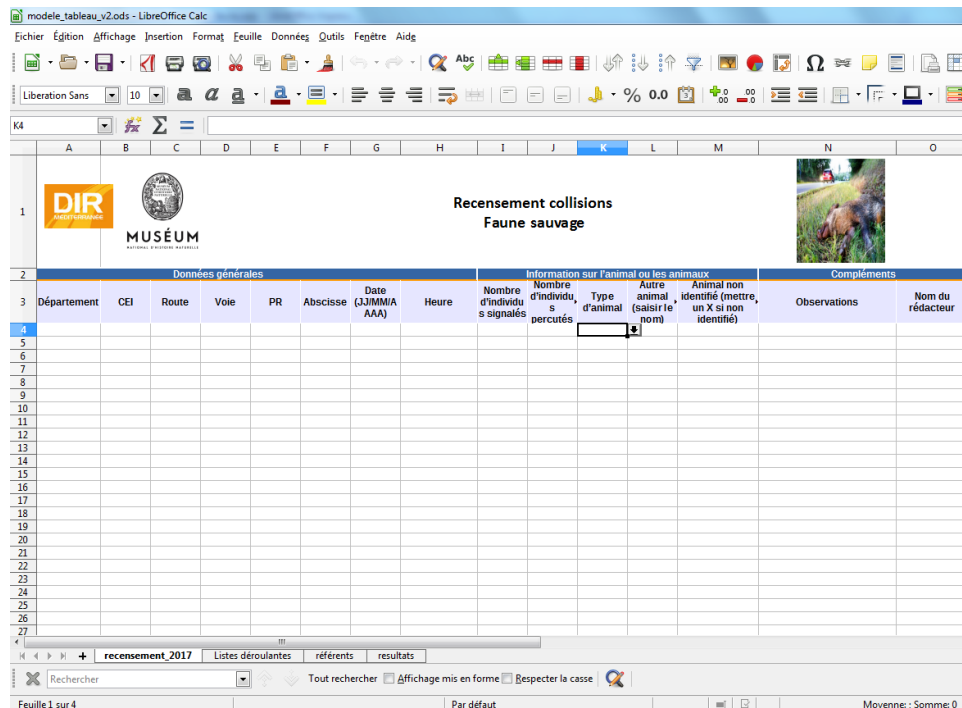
modele_tableau_v2.ods - LibreOffice Calc

Fichier Édition Affichage Insertion Format Feuille Données Outils Fenêtre Aide

Liberation Sans 10

K4

| | A | B | C | D | E | F | G | H | I | J | K | L | M | N | O |
|---|---|---|---|---|---|---|---|---|---|---|---|---|---|---|---|
| 1 | DIR MÉDITERRANÉE | MUSÉUM NATIONAL D'HISTOIRE NATURELLE | | | | | Recensement collisions Faune sauvage | | | | | | | | |
| 2 | Données générales | | | | | | | | Information sur l'animal ou les animaux | | | | | Compléments | |
| 3 | Département | CEI | Route | Voie | PR | Abscisse | Date (JJ/MM/AAAA) | Heure | Nombre d'individus signalés | Nombre d'individus percutés | Type d'animal | Autre animal (saisir le nom) | Animal non identifié (mettre un X si non identifié) | Observations | Nom du rédacteur |
| 4 | | | | | | | | | | | | | | | |
| 5 | | | | | | | | | | | | | | | |
| 6 | | | | | | | | | | | | | | | |
| 7 | | | | | | | | | | | | | | | |
| 8 | | | | | | | | | | | | | | | |
| 9 | | | | | | | | | | | | | | | |
| 10 | | | | | | | | | | | | | | | |
| 11 | | | | | | | | | | | | | | | |
| 12 | | | | | | | | | | | | | | | |
| 13 | | | | | | | | | | | | | | | |
| 14 | | | | | | | | | | | | | | | |
| 15 | | | | | | | | | | | | | | | |
| 16 | | | | | | | | | | | | | | | |
| 17 | | | | | | | | | | | | | | | |
| 18 | | | | | | | | | | | | | | | |
| 19 | | | | | | | | | | | | | | | |
| 20 | | | | | | | | | | | | | | | |
| 21 | | | | | | | | | | | | | | | |
| 22 | | | | | | | | | | | | | | | |
| 23 | | | | | | | | | | | | | | | |
| 24 | | | | | | | | | | | | | | | |
| 25 | | | | | | | | | | | | | | | |
| 26 | | | | | | | | | | | | | | | |
| 27 | | | | | | | | | | | | | | | |

recensement_2017 | Listes déroulantes | référents | resultats

Rechercher | Tout rechercher | Affichage mis en forme | Respecter la casse

Feuille 1 sur 4 | Par défaut | Moyenne: ; Somme: 0